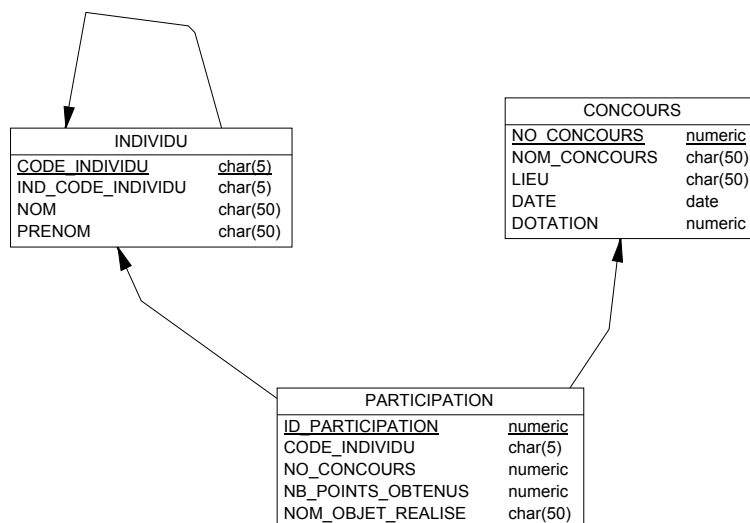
| INDIVIDU | |
|---|---|
| CODE_INDIVIDU | char(5) |
| IND_CODE_INDIVIDU | char(5) |
| NOM | char(50) |
| PRENOM | char(50) |

| CONCOURS | |
|---|---|
| NO_CONCOURS | numeric |
| NOM_CONCOURS | char(50) |
| LIEU | char(50) |
| DATE | date |
| DOTATION | numeric |

| PARTICIPATION | |
|---|---|
| ID_PARTICIPATION | numeric |
| CODE_INDIVIDU | char(5) |
| NO_CONCOURS | numeric |
| NB_POINTS_OBTENUS | numeric |
| NOM_OBJET_REALISE | char(50) |